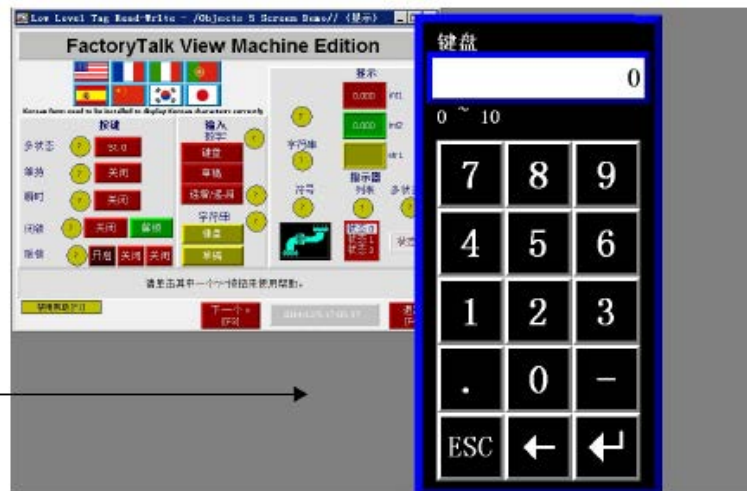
Low Level Tag Read-Write - /Objects 5 Screen Demo// (显示)

FactoryTalk View Machine Edition

Korean fonts need to be installed to display Korean characters correctly

按键

多状态

维持

瞬时

闭锁

互锁

输入

数字

键盘

单增

设置/递增

字符串

键盘

单增

显示

0.000 int1

0.000 int2

str1

字符串

符号

指示器

列表

多状态

请单击其中一个?按钮来使用帮助。

下一个 [F8]

键盘

0

0 ~ 10

7 8 9

4 5 6

1 2 3

. 0 –

ESC ← ↵